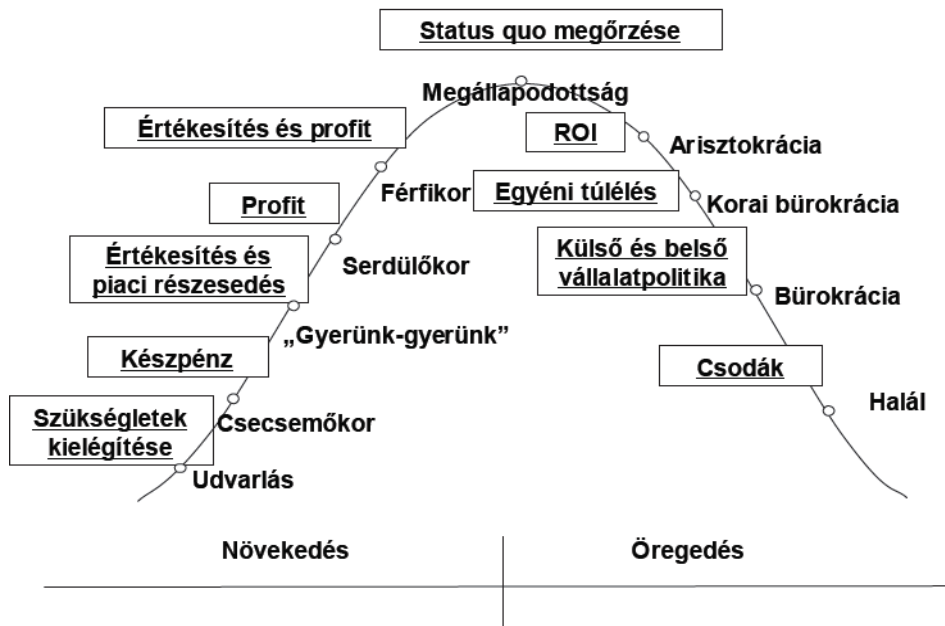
Status quo megőrzése

Megállapodottság

Értékesítés és profit

ROI

Arisztokrácia

Profit

Férfikor

Egyéni túlélés

Korai bürokrácia

Értékesítés és piaci részesedés

Serdülőkor

Külső és belső vállalatpolitika

Bürokrácia

„Gyerünk-gyerünk"

Készpénz

Csodák

Halál

Szükségletek kielégítése

Csecsemőkor

Udvarlás

Növekedés

Öregedés